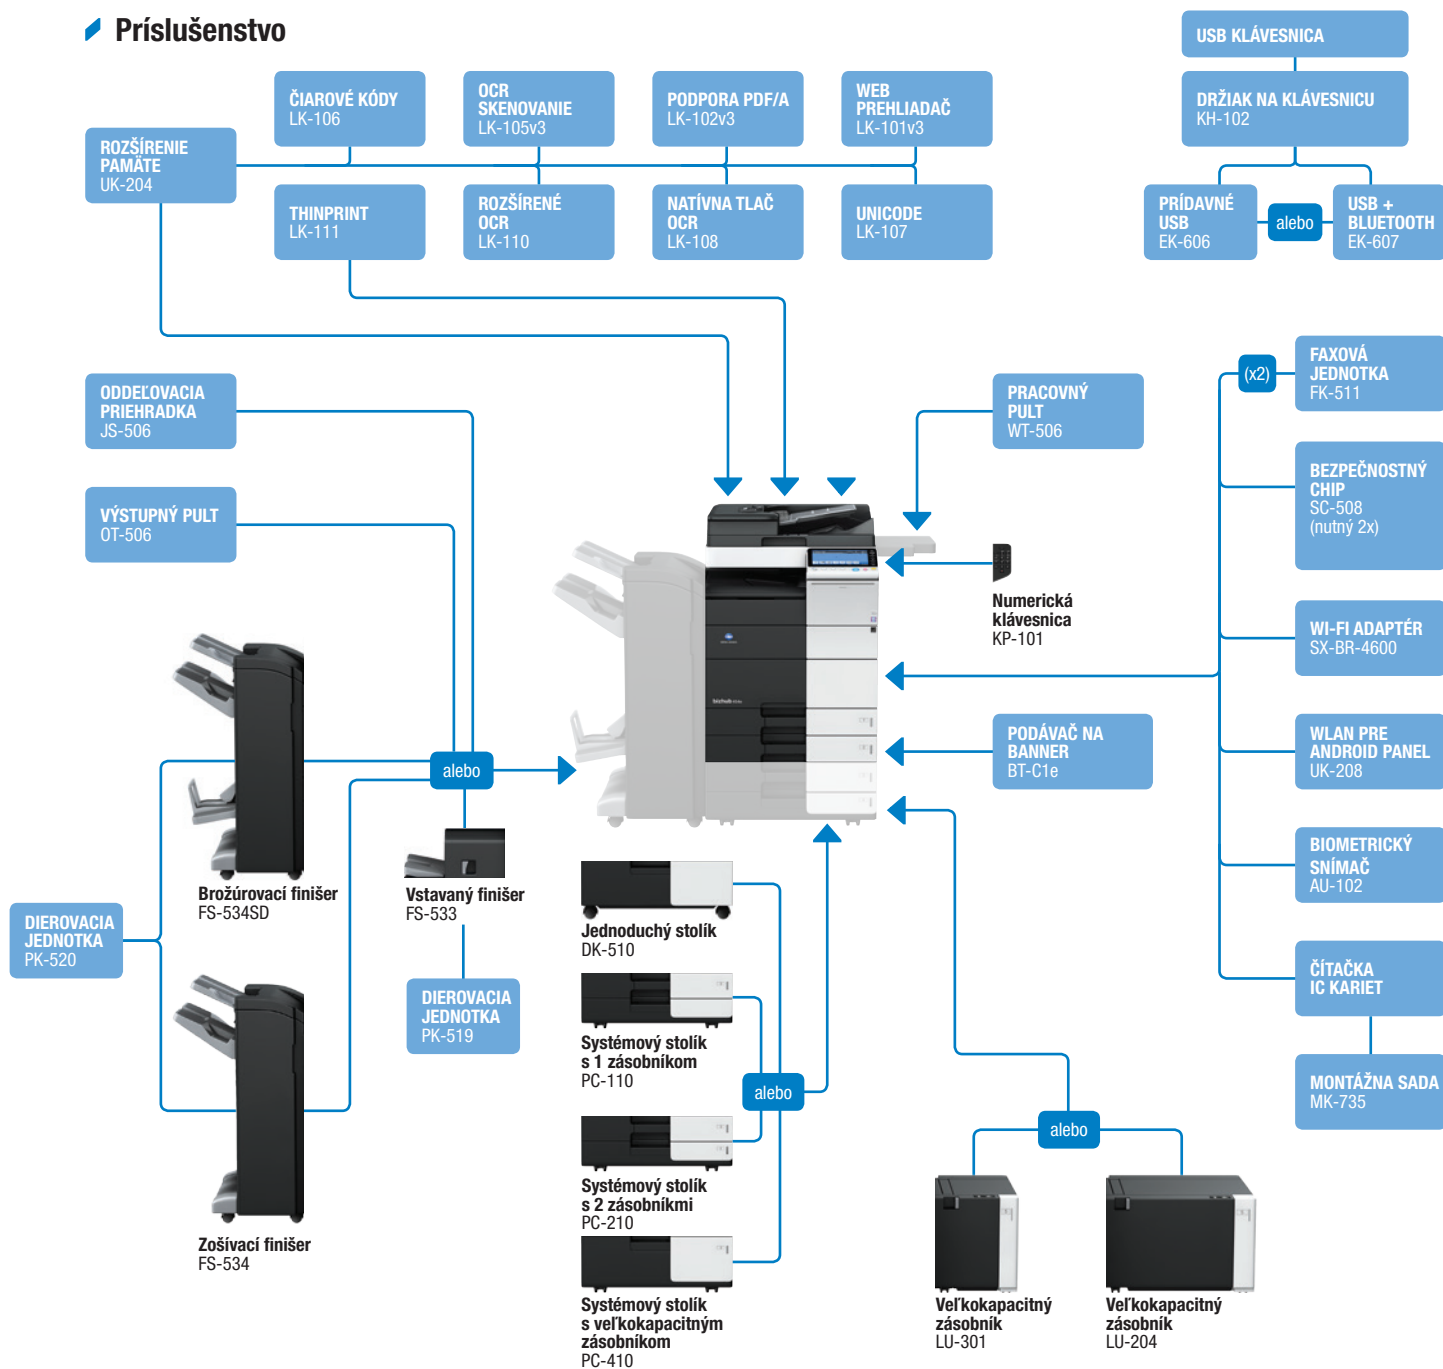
Príslušenstvo

ROZŠÍRENIE PAMÄTE
UK-204

ČIAROVÉ KÓDY
LK-106

OCR SKENOVANIE
LK-105v3

PODPORA PDF/A
LK-102v3

WEB PREHLIADAČ
LK-101v3

THINPRINT
LK-111

ROZŠÍRENÉ OCR
LK-110

NATÍVNA TLAČ OCR
LK-108

UNICODE
LK-107

USB KLÁVESNICA

DRŽIAK NA KLÁVESNICU
KH-102

PRÍDAVNÉ USB
EK-606

alebo

USB + BLUETOOTH
EK-607

ODDEĽOVACIA PRIEHRADKA
JS-506

VÝSTUPNÝ PULT
OT-506

PRACOVNÝ PULT
WT-506

Numerická klávesnica
KP-101

(x2)

FAXOVÁ JEDNOTKA
FK-511

BEZPEČNOSTNÝ CHIP
SC-508
(nutný 2x)

WI-FI ADAPTÉR
SX-BR-4600

WLAN PRE ANDROID PANEL
UK-208

BIOMETRICKÝ SNÍMAČ
AU-102

ČÍTAČKA IC KARIET

MONTÁŽNA SADA
MK-735

PODÁVAČ NA BANNER
BT-C1e

alebo

Brožúrovací finišer
FS-534SD

Vstavaný finišer
FS-533

DIEROVACIA JEDNOTKA
PK-520

DIEROVACIA JEDNOTKA
PK-519

Zošívací finišer
FS-534

Jednoduchý stolík
DK-510

Systémový stolík s 1 zásobníkom
PC-110

alebo

Systémový stolík s 2 zásobníkmi
PC-210

Systémový stolík s veľkokapacitným zásobníkom
PC-410

alebo

Veľkokapacitný zásobník
LU-301

Veľkokapacitný zásobník
LU-204